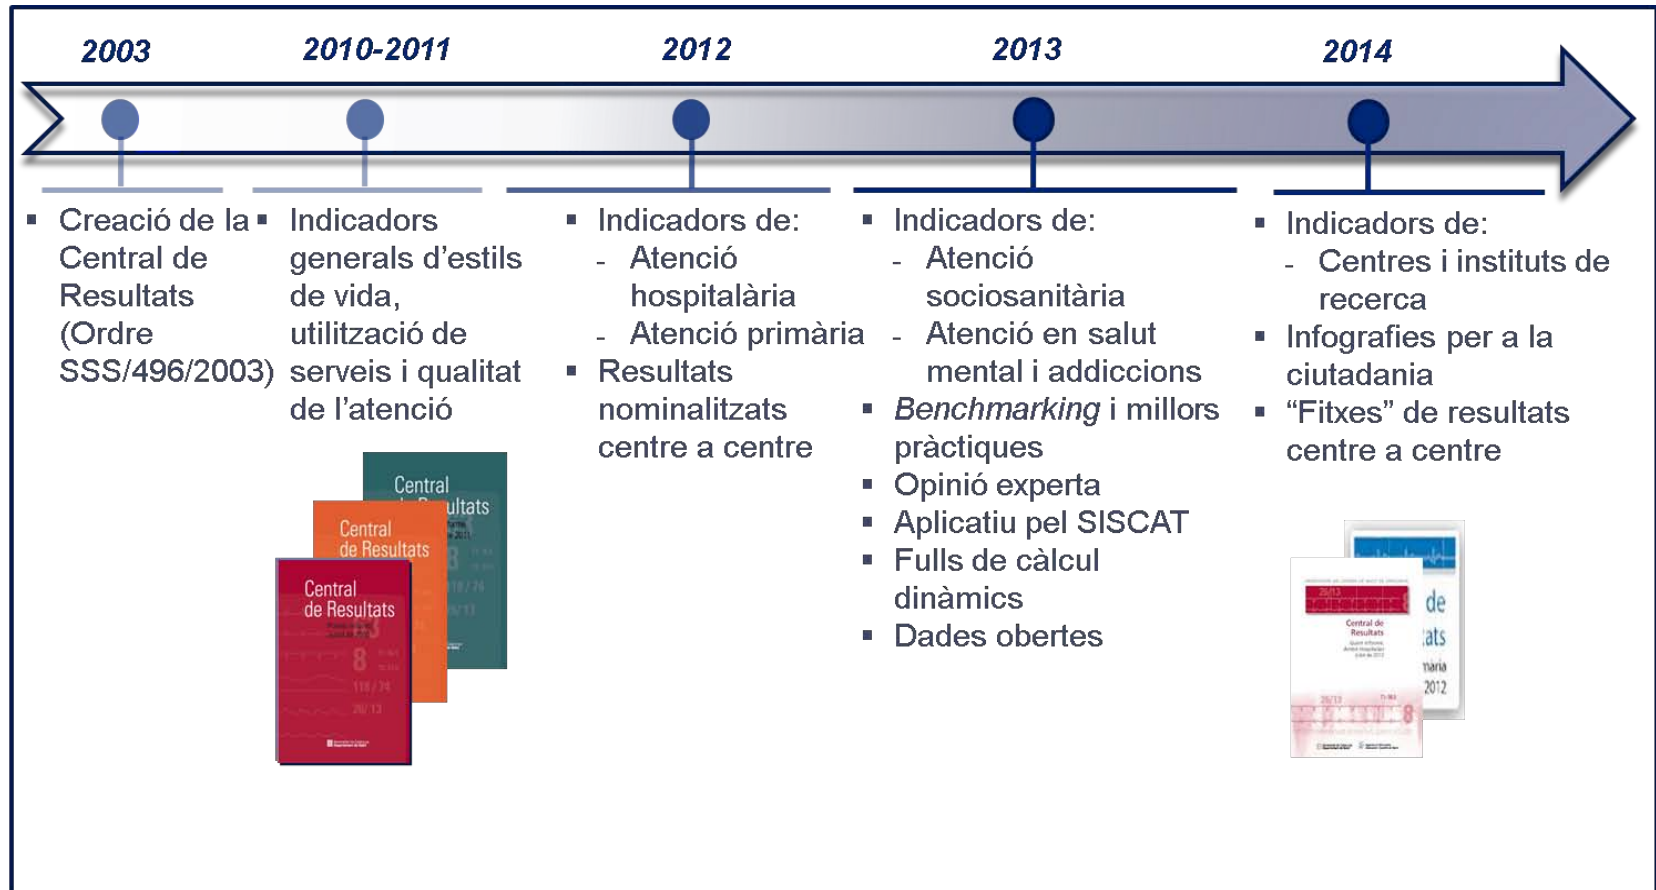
2003

2010-2011

2012

2013

2014

▪ Creació de la Central de Resultats (Ordre SSS/496/2003)

▪ Indicadors generals d'estils de vida, utilització de serveis i qualitat de l'atenció

Central de Resultats

Central de Resultats

Central de Resultats

▪ Indicadors de:
- Atenció hospitalària
- Atenció primària
▪ Resultats nominalitzats centre a centre

▪ Indicadors de:
- Atenció sociosanitària
- Atenció en salut mental i addiccions
▪ *Benchmarking* i millors pràctiques
▪ Opinió experta
▪ Aplicatiu pel SISCAT
▪ Fulls de càlcul dinàmics
▪ Dades obertes

▪ Indicadors de:
- Centres i instituts de recerca
▪ Infografies per a la ciutadania
▪ "Fitxes" de resultats centre a centre

Central de Resultats

de
ats
maria
2012